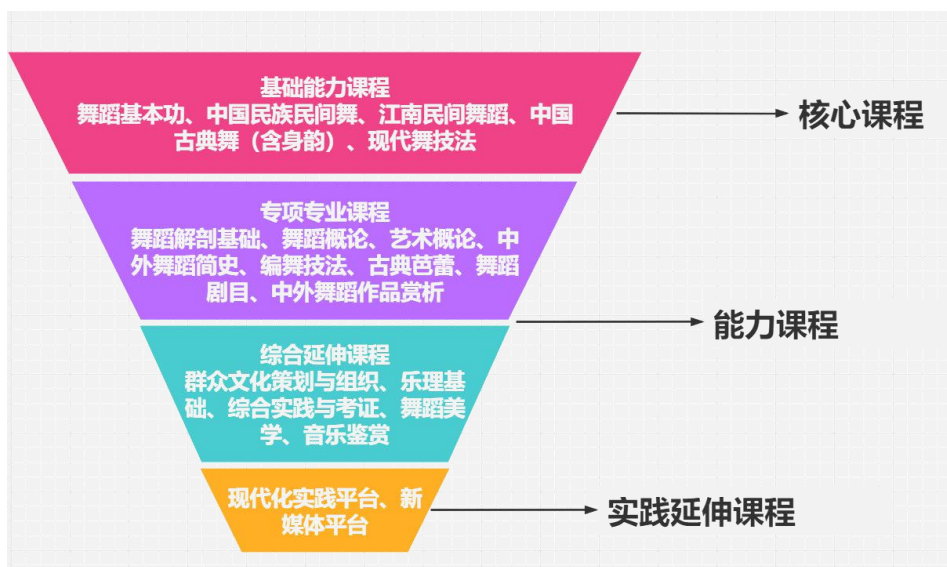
基础能力课程
舞蹈基本功、中国民族民间舞、江南民间舞蹈、中国古典舞（含身韵）、现代舞技法

核心课程

专项专业课程
舞蹈解剖基础、舞蹈概论、艺术概论、中外舞蹈简史、编舞技法、古典芭蕾、舞蹈剧目、中外舞蹈作品赏析

能力课程

综合延伸课程
群众文化策划与组织、乐理基础、综合实践与考证、舞蹈美学、音乐鉴赏

现代化实践平台、新媒体平台

实践延伸课程